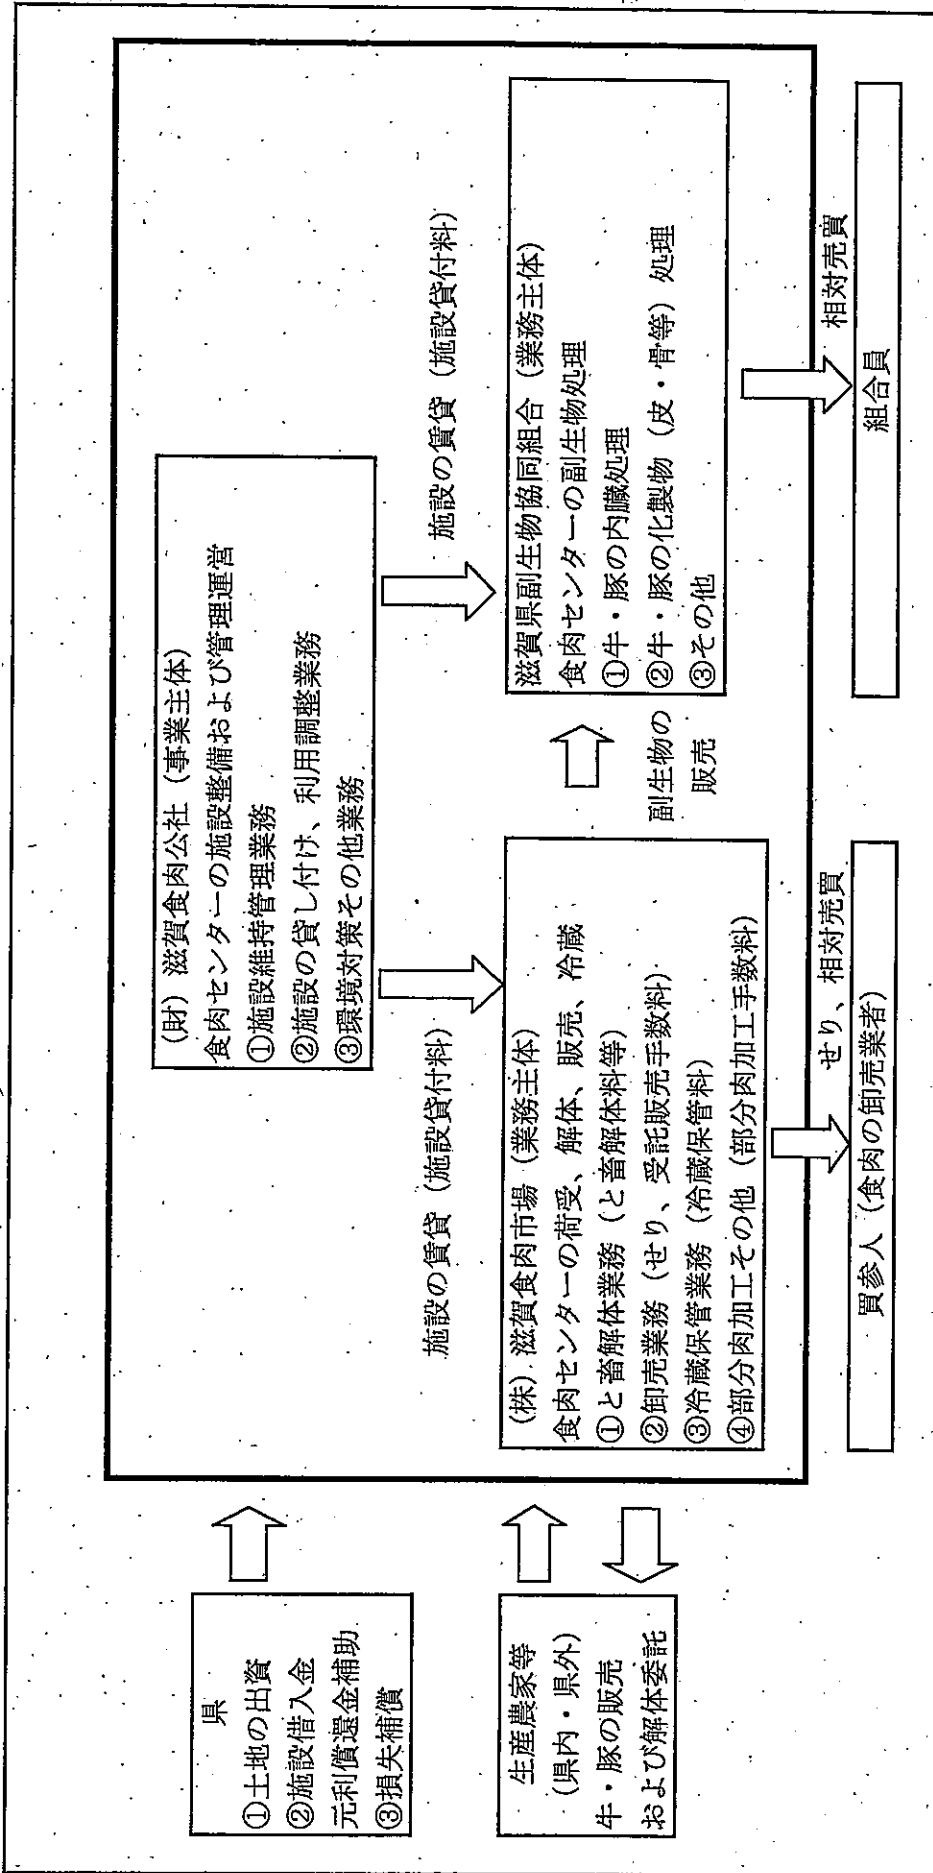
県
①土地の出資
②施設借入金元利償還金補助
③損失補償

生産農家等
(県内・県外)
牛・豚の販売および解体委託

(財) 滋賀食肉公社 (事業主体)
食肉センターの施設整備および管理運営
①施設維持管理業務
②施設の貸し付け、利用調整業務
③環境対策その他業務

施設の賃貸 (施設貸付料)

(株) 滋賀食肉市場 (業務主体)
食肉センターの荷受、解体、販売、冷蔵
①と畜解体業務 (と畜解体料等)
②卸売業務 (せり、受託販売手数料)
③冷蔵保管業務 (冷蔵保管料)
④部分肉加工その他 (部分肉加工手数料)

施設の賃貸 (施設貸付料)

滋賀県副生物協同組合 (業務主体)
食肉センターの副生物処理
①牛・豚の内臓処理
②牛・豚の化製物 (皮・骨等) 処理
③その他

副生物の販売

せり、相対売買

買参人 (食肉の卸売業者)

相対売買

組合員